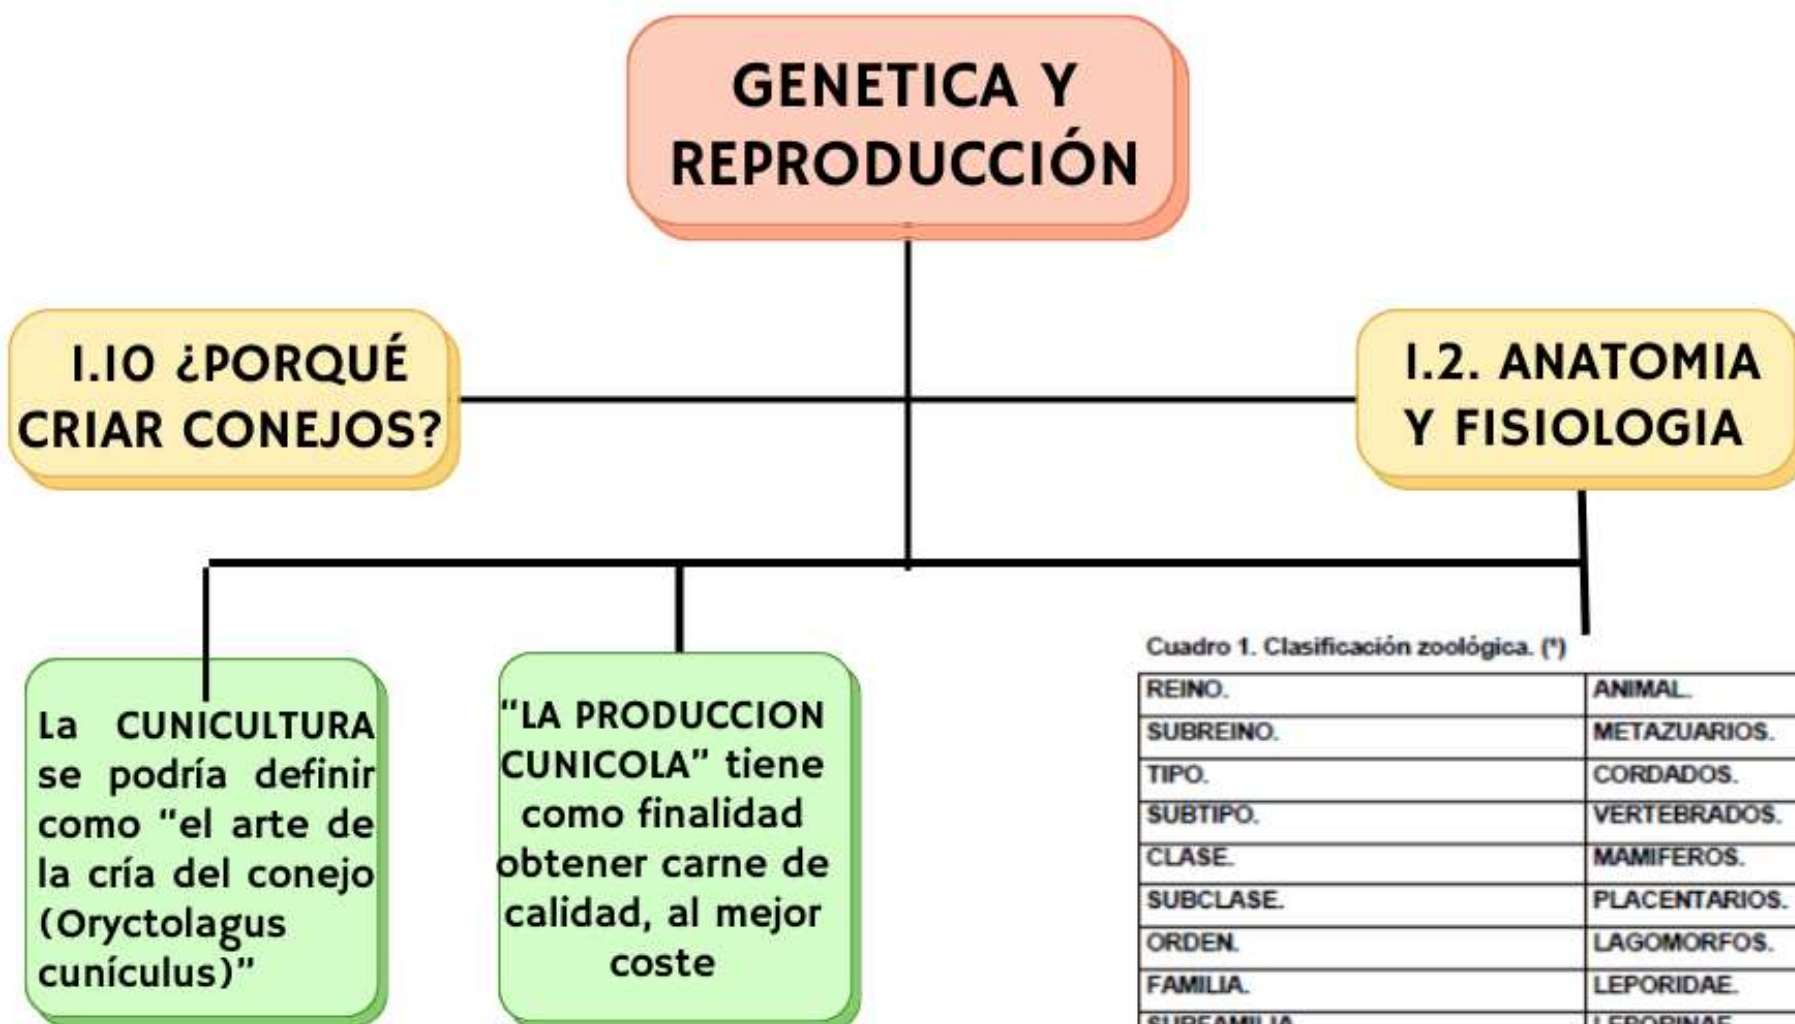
GENETICA Y REPRODUCCIÓN

1.10 ¿PORQUÉ CRIAR CONEJOS?

1.2. ANATOMIA Y FISIOLOGIA

La CUNICULTURA se podría definir como "el arte de la cría del conejo (Oryctolagus cunículus)"

"LA PRODUCCION CUNICOLA" tiene como finalidad obtener carne de calidad, al mejor coste

Cuadro 1. Clasificación zoológica. (*)

| | |
|---|---|
| REINO. | ANIMAL. |
| SUBREINO. | METAZUARIOS. |
| TIPO. | CORDADOS. |
| SUBTIPO. | VERTEBRADOS. |
| CLASE. | MAMIFEROS. |
| SUBCLASE. | PLACENTARIOS. |
| ORDEN. | LAGOMORFOS. |
| FAMILIA. | LEPORIDAE. |
| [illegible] | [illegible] |